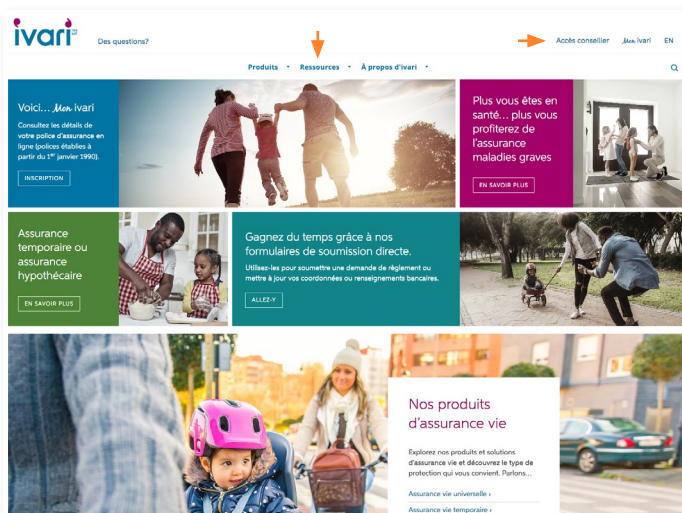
ivari

Des questions?

Accès conseiller   Mon ivari   EN

Produits ▾   Ressources ▾   À propos d'ivari ▾

Voici… Mon ivari

Consultez les détails de votre police d'assurance en ligne (polices établies à partir du 1$^{er}$ janvier 1990).

INSCRIPTION

Plus vous êtes en santé… plus vous profiterez de l'assurance maladies graves

EN SAVOIR PLUS

Assurance temporaire ou assurance hypothécaire

EN SAVOIR PLUS

Gagnez du temps grâce à nos formulaires de soumission directe.

Utilisez-les pour soumettre une demande de règlement ou mettre à jour vos coordonnées ou renseignements bancaires.

ALLEZ-Y

Nos produits d'assurance vie

Explorez nos produits et solutions d'assurance vie et découvrez le type de protection qui vous convient. Parlons…

Assurance vie universelle ›

Assurance vie temporaire ›